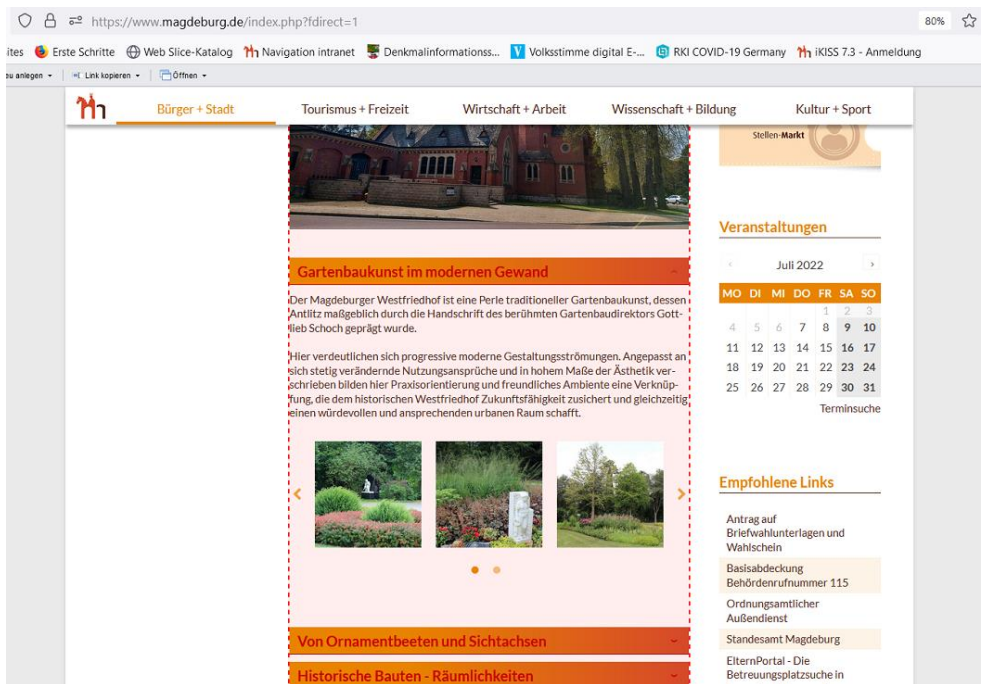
https://www.magdeburg.de/index.php?fdirect=1 80%

ites Erste Schritte Web Slice-Katalog Navigation intranet Denkmalinformationss... Volksstimme digital E-... RKI COVID-19 Germany iKISS 7.3 - Anmeldung

eu anlegen Link kopieren Öffnen

Bürger + Stadt Tourismus + Freizeit Wirtschaft + Arbeit Wissenschaft + Bildung Kultur + Sport

Stellen-Markt

Gartenbaukunst im modernen Gewand

Der Magdeburger Westfriedhof ist eine Perle traditioneller Gartenbaukunst, dessen Antlitz maßgeblich durch die Handschrift des berühmten Gartenbaudirektors Gottlieb Schoch geprägt wurde.

Hier verdeutlichen sich progressive moderne Gestaltungsströmungen. Angepasst an sich stetig verändernde Nutzungsansprüche und in hohem Maße der Ästhetik verschrieben bilden hier Praxisorientierung und freundliches Ambiente eine Verknüpfung, die dem historischen Westfriedhof Zukunftsfähigkeit zusichert und gleichzeitig einen würdevollen und ansprechenden urbanen Raum schafft.

Von Ornamentbeeten und Sichtachsen

Historische Bauten - Räumlichkeiten

Veranstaltungen

Juli 2022

| MO | DI | MI | DO | FR | SA | SO |
|---|---|---|---|---|---|---|
| | | | | 1 | 2 | 3 |
| 4 | 5 | 6 | 7 | 8 | 9 | 10 |
| 11 | 12 | 13 | 14 | 15 | 16 | 17 |
| 18 | 19 | 20 | 21 | 22 | 23 | 24 |
| 25 | 26 | 27 | 28 | 29 | 30 | 31 |

Terminsuche

Empfohlene Links

Antrag auf Briefwahlunterlagen und Wahlschein

Basisabdeckung Behördenrufnummer 115

Ordnungsamtlicher Außendienst

Standesamt Magdeburg

ElternPortal - Die Betreuungsplatzsuche in